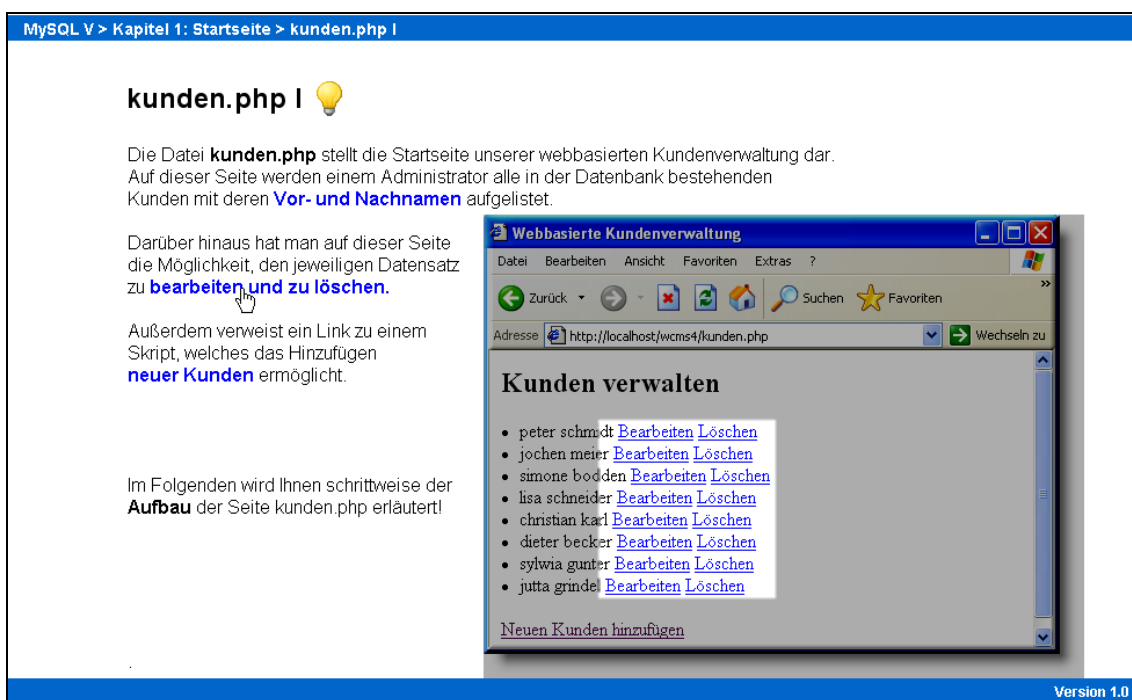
MySQL V > Kapitel 1: Startseite > kunden.php I

kunden.php I

Die Datei **kunden.php** stellt die Startseite unserer webbasierten Kundenverwaltung dar. Auf dieser Seite werden einem Administrator alle in der Datenbank bestehenden Kunden mit deren Vor- und Nachnamen aufgelistet.

Darüber hinaus hat man auf dieser Seite die Möglichkeit, den jeweiligen Datensatz zu bearbeiten und zu löschen.

Außerdem verweist ein Link zu einem Skript, welches das Hinzufügen neuer Kunden ermöglicht.

Im Folgenden wird Ihnen schrittweise der **Aufbau** der Seite kunden.php erläutert!

Webbasierte Kundenverwaltung

Datei Bearbeiten Ansicht Favoriten Extras ?

Zurück Suchen Favoriten

Adresse http://localhost/wcms4/kunden.php Wechseln zu

Kunden verwalten

- peter schmidt Bearbeiten Löschen
- jochen meier Bearbeiten Löschen
- simone bodden Bearbeiten Löschen
- lisa schneider Bearbeiten Löschen
- christian karl Bearbeiten Löschen
- dieter becker Bearbeiten Löschen
- sylwia gunter Bearbeiten Löschen
- jutta grindel Bearbeiten Löschen

Neuen Kunden hinzufügen

Version 1.0